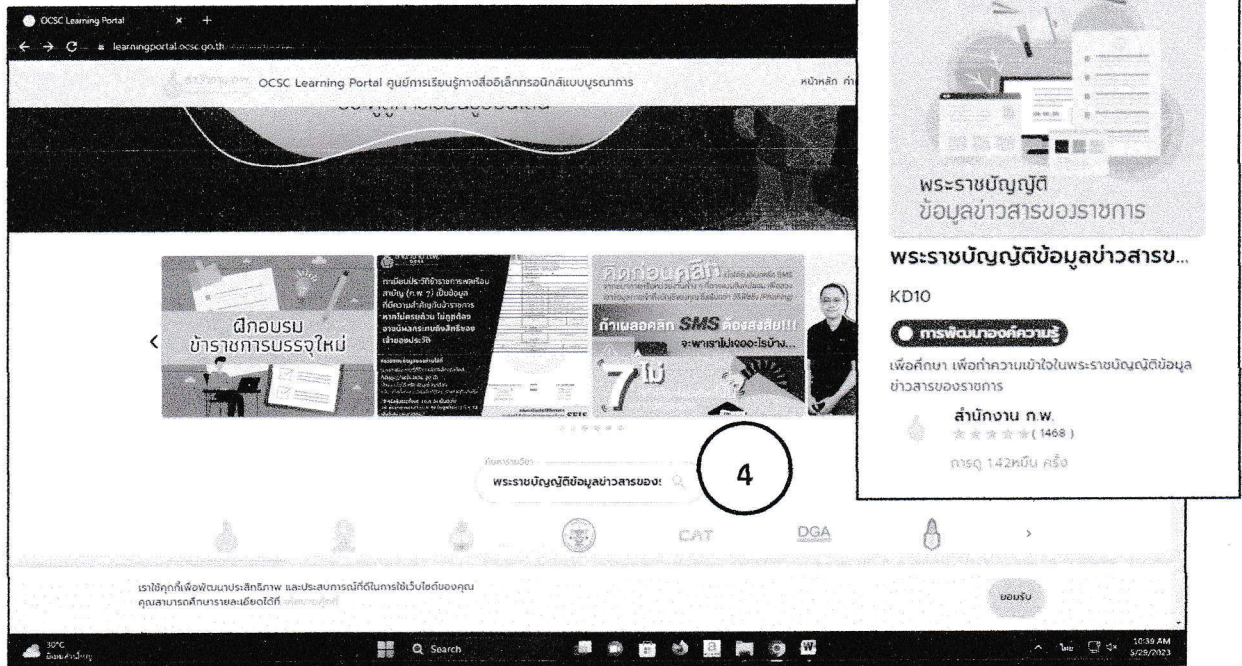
OCSC Learning Portal
learningportal.ocsc.go.th

OCSC Learning Portal ศูนย์การเรียนรู้ทางสื่ออิเล็กทรอนิกส์แบบบูรณาการ
หน้าหลัก

ฝึกอบรม ข้าราชการบรรจุใหม่

คิดก่อนคลิก
ถ้าเผลอคลิก SMS ต้องสงสัย!!!
จะพาเราไปเจออะไรบ้าง...
7 ไม่

ค้นหารายวิชา
พระราชบัญญัติข้อมูลข่าวสารของร

4

CAT
DGA

เราใช้คุกกี้เพื่อพัฒนาประสิทธิภาพ และประสบการณ์ที่ดีในการใช้เว็บไซต์ของคุณ คุณสามารถศึกษารายละเอียดได้ที่
ยอมรับ

พระราชบัญญัติ ข้อมูลข่าวสารของราชการ

พระราชบัญญัติข้อมูลข่าวสารข...

KD10

การพัฒนาองค์ความรู้

เพื่อศึกษา เพื่อทำความเข้าใจในพระราชบัญญัติข้อมูลข่าวสารของราชการ

สำนักงาน ก.พ.
(1468)
การดู 142หมื่น ครั้ง

30°C
Q Search
10:39 AM
5/29/2023